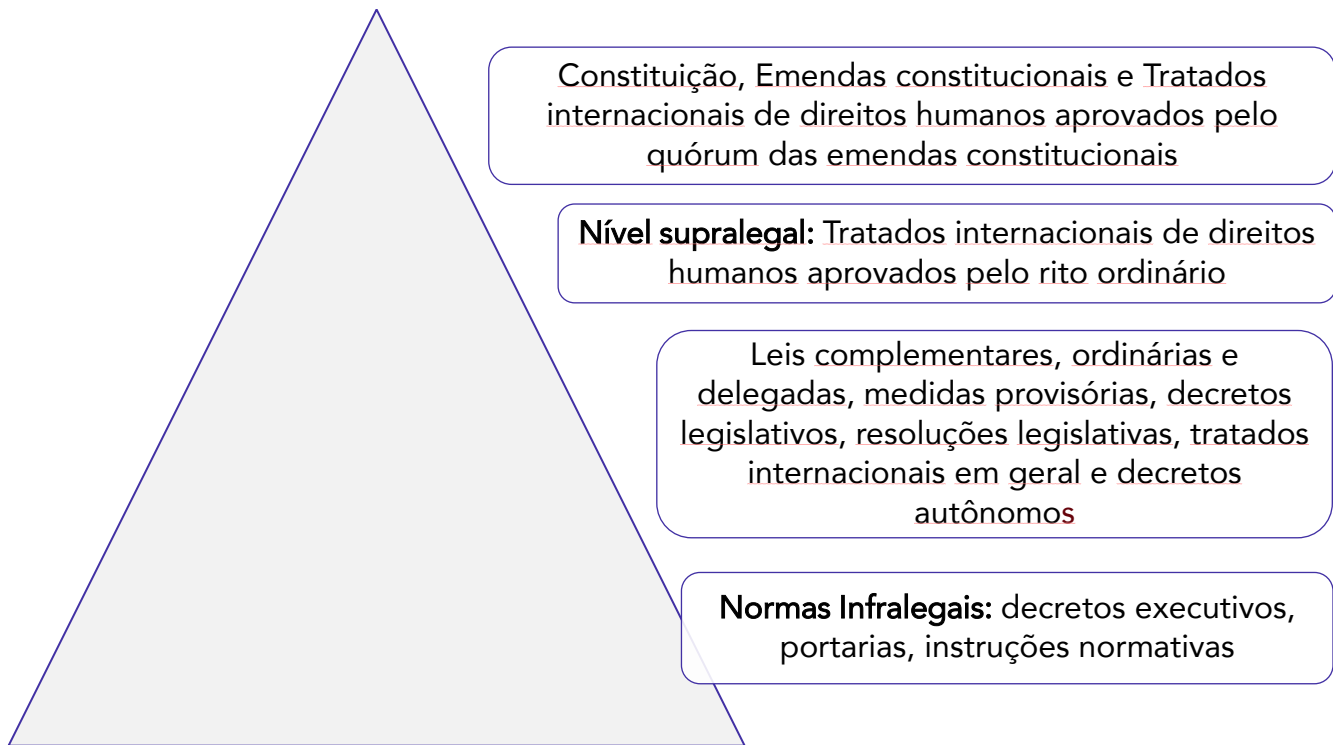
Constituição, Emendas constitucionais e Tratados internacionais de direitos humanos aprovados pelo quórum das emendas constitucionais

Nível supralegal: Tratados internacionais de direitos humanos aprovados pelo rito ordinário

Leis complementares, ordinárias e delegadas, medidas provisórias, decretos legislativos, resoluções legislativas, tratados internacionais em geral e decretos autônomos

Normas Infralegais: decretos executivos, portarias, instruções normativas